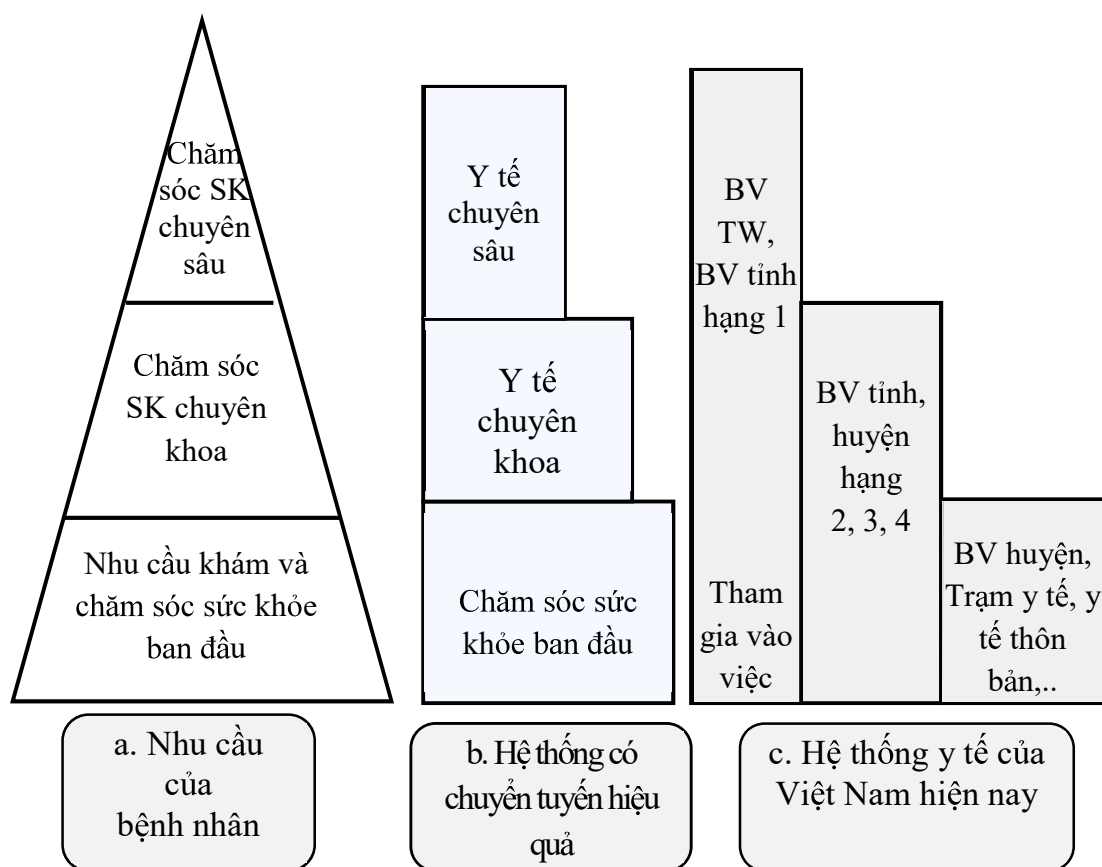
Chăm sóc SK chuyên sâu

Chăm sóc SK chuyên khoa

Nhu cầu khám và chăm sóc sức khỏe ban đầu

a. Nhu cầu của bệnh nhân

Y tế chuyên sâu

Y tế chuyên khoa

Chăm sóc sức khỏe ban đầu

b. Hệ thống có chuyển tuyến hiệu quả

BV TW, BV tỉnh hạng 1

Tham gia vào việc

BV tỉnh, huyện hạng 2, 3, 4

BV huyện, Trạm y tế, y tế thôn bản,..

c. Hệ thống y tế của Việt Nam hiện nay